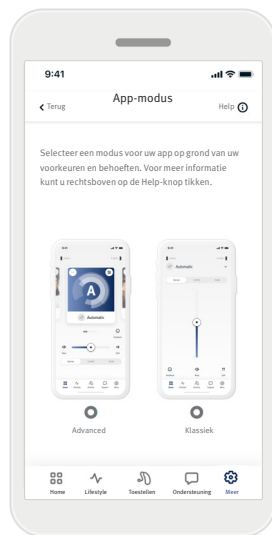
9:41

Terug

App-modus

Help

Selecteer een modus voor uw app op grond van uw voorkeuren en behoeften. Voor meer informatie kunt u rechtsboven op de Help-knop tikken.

A

Automatic

Automatic

Advanced

Klassiek

Home

Lifestyle

Toestellen

Ondersteuning

Meer